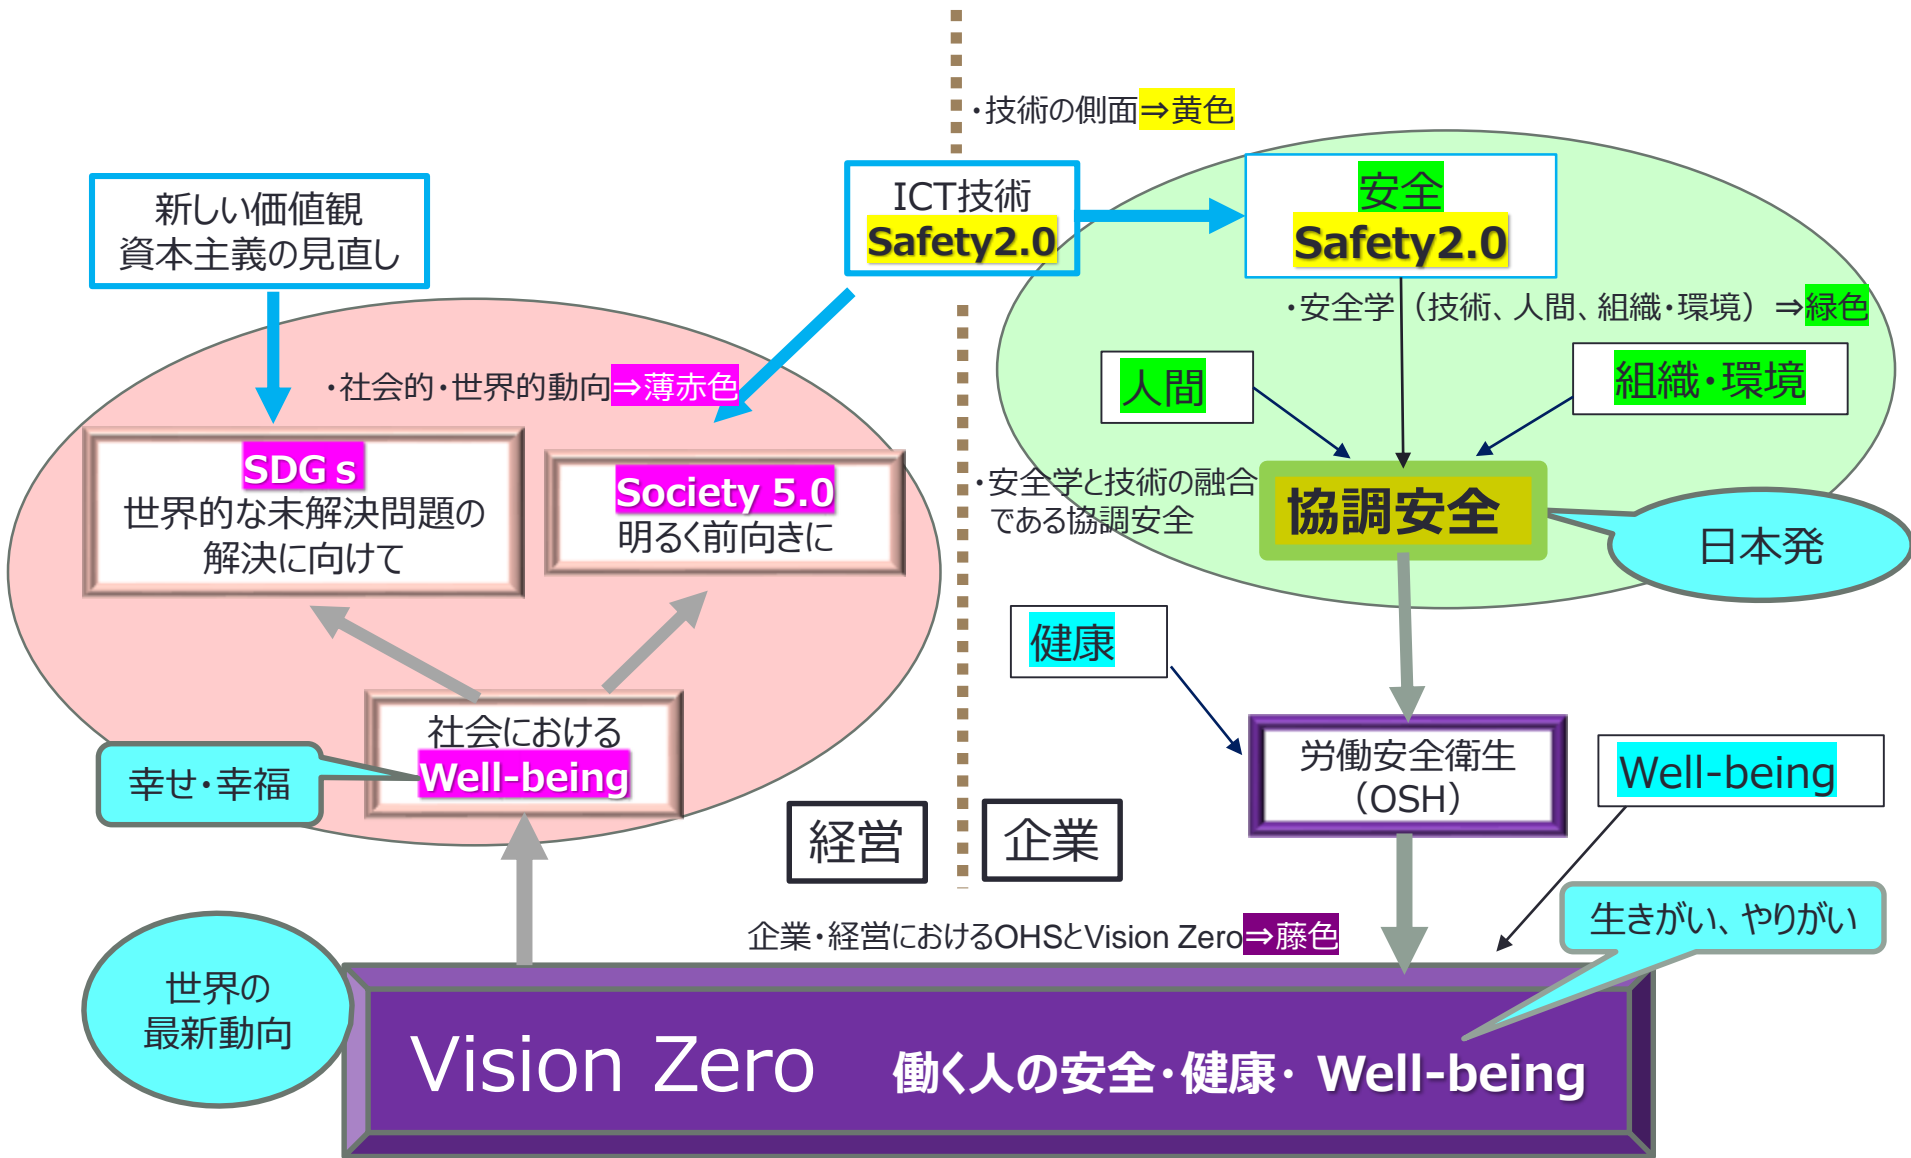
・技術の側面⇒黄色

新しい価値観
資本主義の見直し

ICT技術
Safety2.0

安全
Safety2.0

・安全学（技術、人間、組織・環境）⇒緑色

・社会的・世界的動向⇒薄赤色

人間

組織・環境

SDG s
世界的な未解決問題の
解決に向けて

Society 5.0
明るく前向きに

・安全学と技術の融合である協調安全

協調安全

日本発

健康

社会における
Well-being

幸せ・幸福

労働安全衛生
（OSH）

Well-being

経営

企業

企業・経営におけるOHSとVision Zero⇒藤色

生きがい、やりがい

世界の
最新動向

Vision Zero　働く人の安全・健康・ Well-being